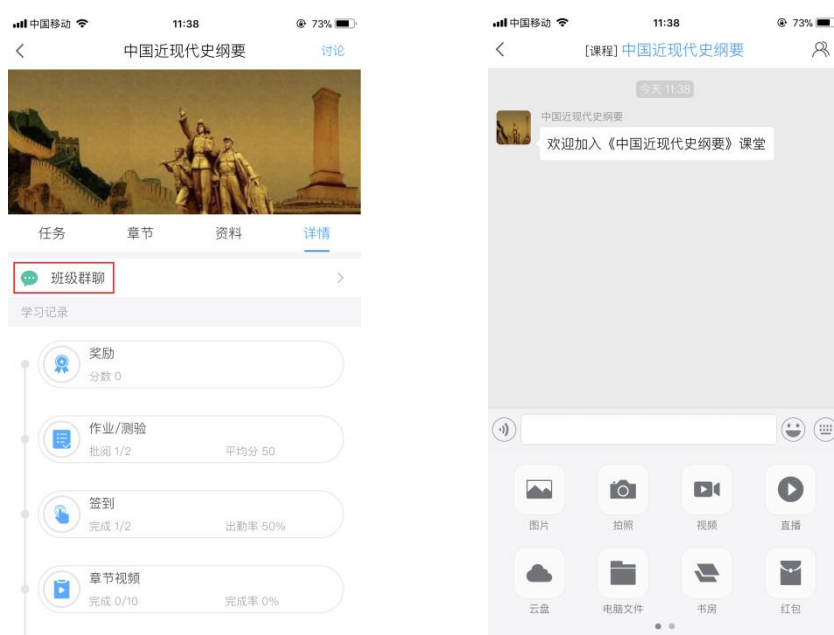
中国移动 11:38 73%
<
中国近现代史纲要
讨论

任务
章节
资料
详情

班级群聊
>
学习记录

奖励
分数 0

作业/测验
批阅 1/2
平均分 50

签到
完成 1/2
出勤率 50%

章节视频
完成 0/10
完成率 0%

中国移动 11:38 73%
<
[课程] 中国近现代史纲要

今天 11:38

中国近现代史纲要
欢迎加入《中国近现代史纲要》课堂

图片
拍照
视频
直播
云盘
电脑文件
书房
红包